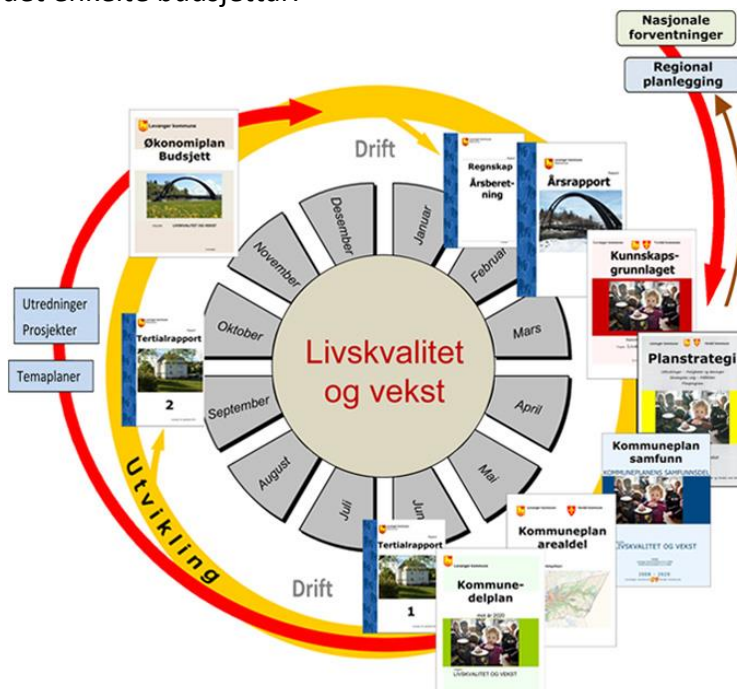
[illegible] budsjettan

Nasjonale forventninger

Regional planlegging

Levanger kommune
Økonomiplan Budsjett
LIVSKVALITET OG VEKST

Drift

Regnskap Årsberetning

Årsrapport

Kunnskapsgrunnlaget

Planstrategi

Utredninger
Prosjekter

Temaplaner

Tertialrapport
2

Desember
November
Oktober
September
August
Juli
Juni
Mai
April
Mars
Februar
Januar

Livskvalitet og vekst

Utvikling

Kommuneplan samfunn
KOMMUNEPLANENS SAMFUNNSDEL
LIVSKVALITET OG VEKST

Kommuneplan arealdel

Drift

Tertialrapport
1

Kommunedelplan
LIVSKVALITET OG VEKST